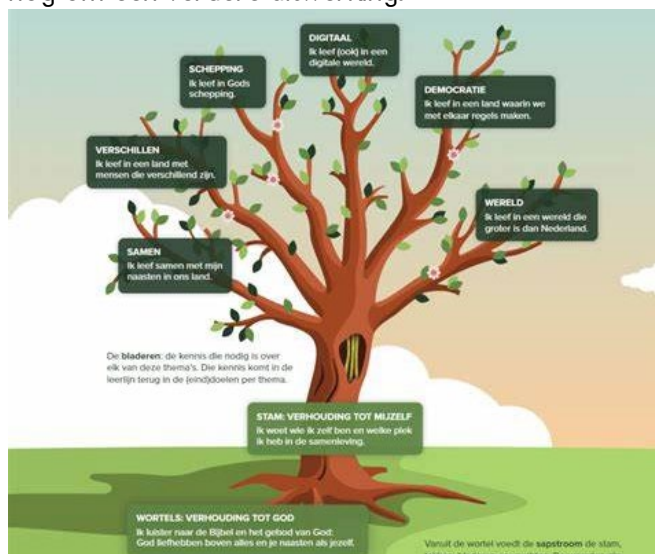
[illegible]

SCHEPPING
Ik leef in Gods schepping.

DIGITAAL
Ik leef (ook) in een digitale wereld.

DEMOCRATIE
Ik leef in een land waarin we met elkaar regels maken.

VERSCHILLEN
Ik leef in een land met mensen die verschillend zijn.

WERELD
Ik leef in een wereld die groter is dan Nederland.

SAMEN
Ik leef samen met mijn naasten in ons land.

De bladeren: de kennis die nodig is over elk van deze thema's. Die kennis komt in de leerlijn terug in de (eind)doelen per thema.

STAM: VERHOUDING TOT MIJZELF
Ik weet wie ik zelf ben en welke plek ik heb in de samenleving.

WORTELS: VERHOUDING TOT GOD
Ik luister naar de Bijbel en het gebod van God: God liefhebben boven alles en je naasten als jezelf.

Vanuit de wortel voedt de sapstroom de stam, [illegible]